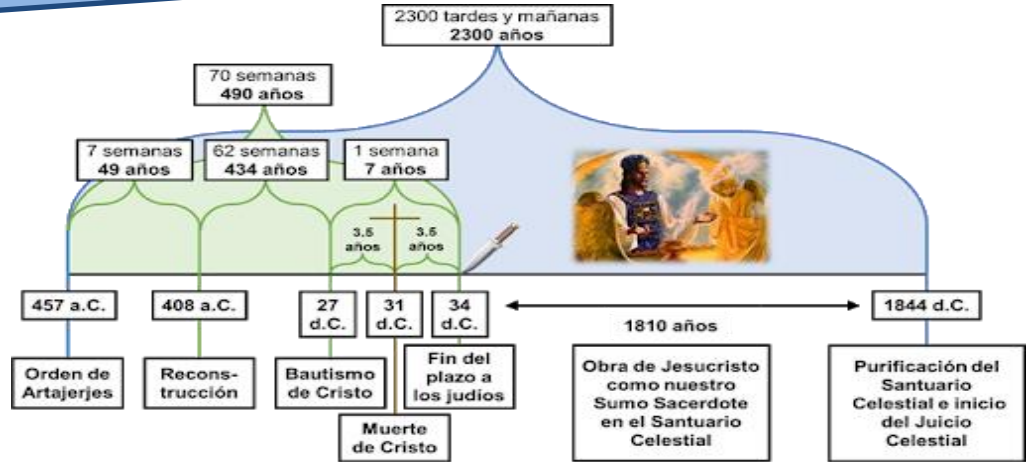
2300 tardes y mañanas
**2300 años**

70 semanas
**490 años**

7 semanas
**49 años**

62 semanas
**434 años**

1 semana
**7 años**

3.5 años

3.5 años

457 a.C.

408 a.C.

27 d.C.

31 d.C.

34 d.C.

1810 años

1844 d.C.

Orden de Artajerjes

Reconstrucción

Bautismo de Cristo

Muerte de Cristo

Fin del plazo a los judios

Obra de Jesucristo como nuestro Sumo Sacerdote en el Santuario Celestial

Purificación del Santuario Celestial e inicio del Juicio Celestial